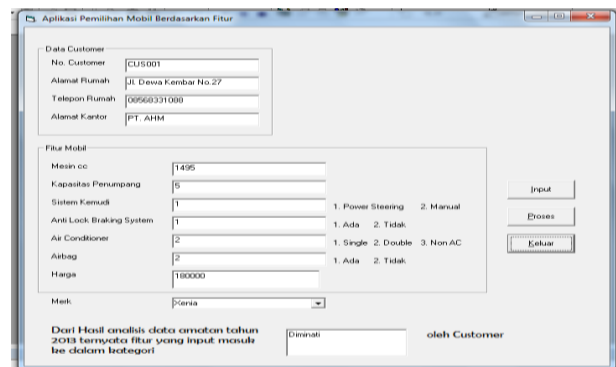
Aplikasi Pemilihan Mobil Berdasarkan Fitur

Data Customer

No. Customer CUS001

Alamat Rumah Jl. Dewa Kembar No.27

Telepon Rumah 08568331000

Alamat Kantor PT. AHM

Fitur Mobil

Mesin cc 1495

Kapasitas Penumpang 5

Sistem Kemudi 1 1. Power Steering 2. Manual

Anti Lock Braking System 1 1. Ada 2. Tidak

Air Conditioner 2 1. Single 2. Double 3. Non AC

Airbag 2 1. Ada 2. Tidak

Harga 180000

Input

Proses

Keluar

Merk Xenia

Dari Hasil analisis data amatan tahun 2013 ternyata fitur yang input masuk ke dalam kategori Diminati oleh Customer